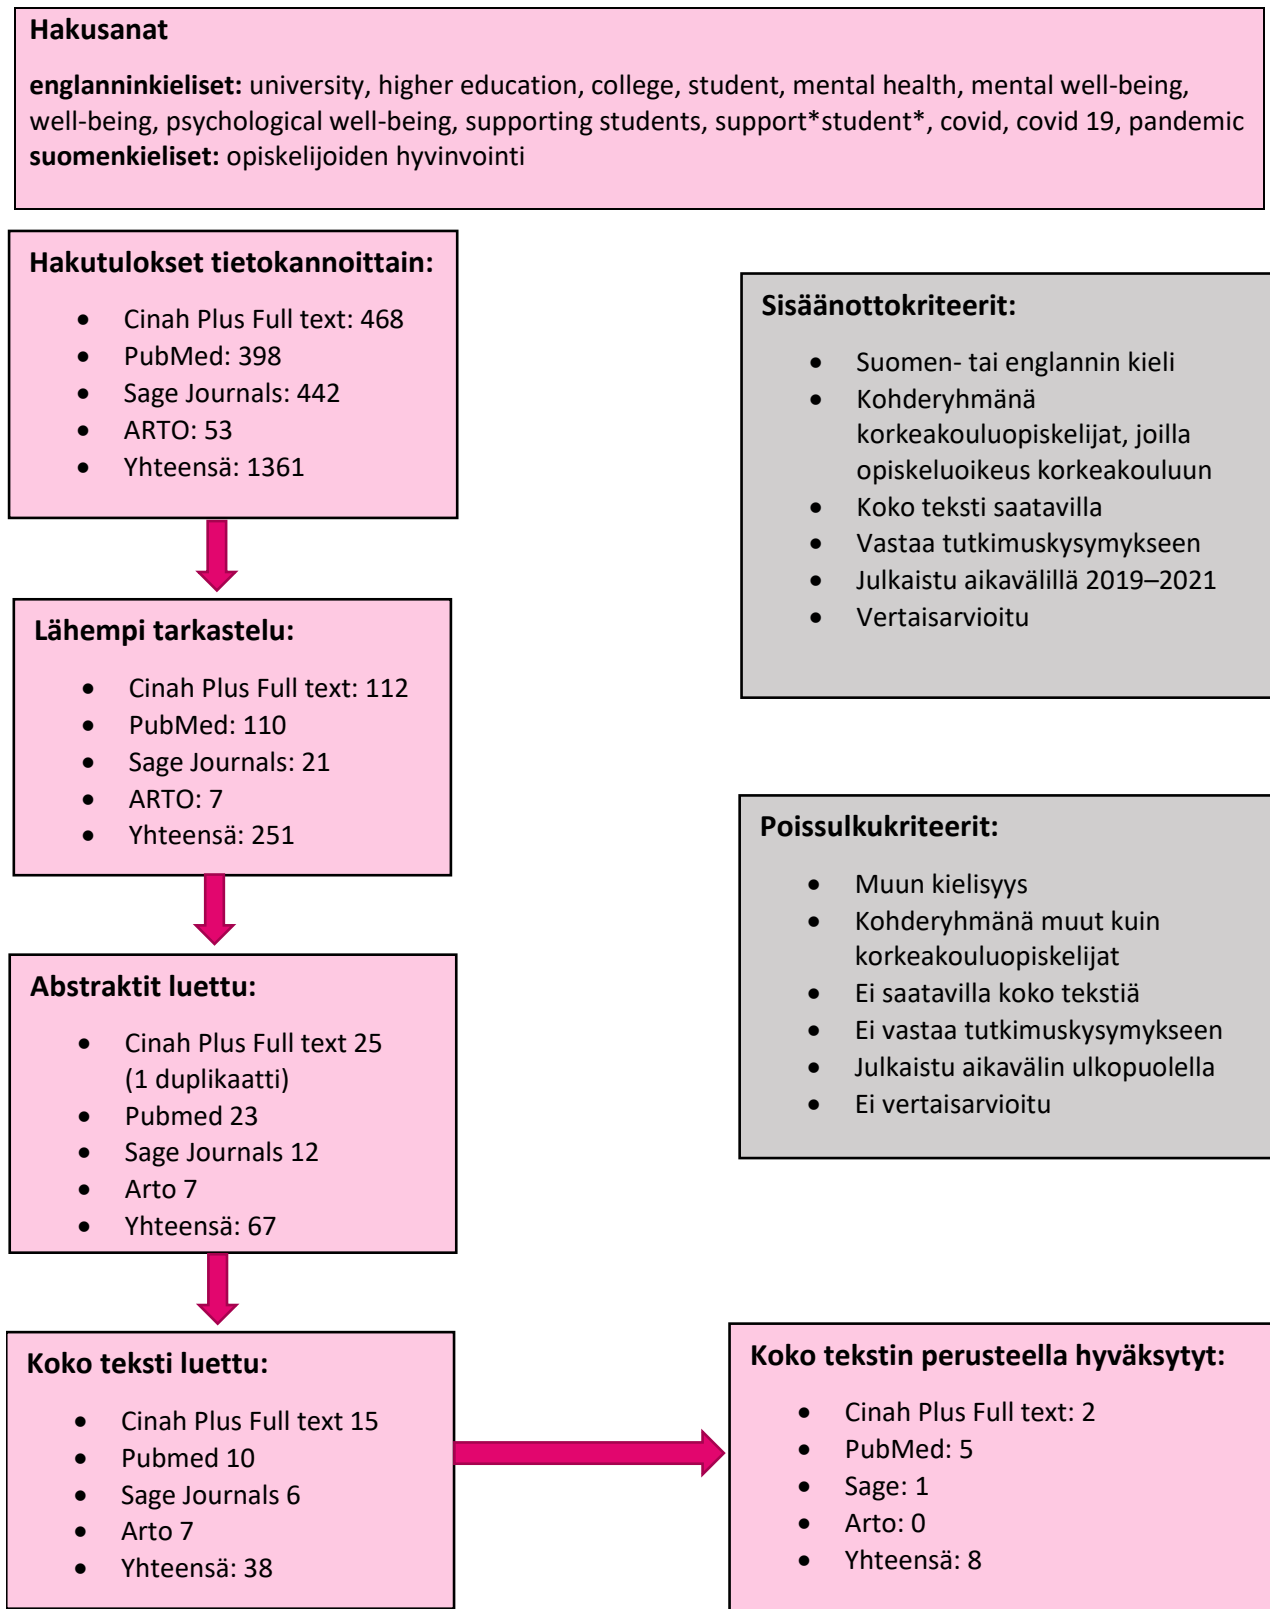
**Hakusanat**

**englanninkieliset:** university, higher education, college, student, mental health, mental well-being, well-being, psychological well-being, supporting students, support\*student\*, covid, covid 19, pandemic
**suomenkieliset:** opiskelijoiden hyvinvointi

**Hakutulokset tietokannoittain:**

- Cinah Plus Full text: 468
- PubMed: 398
- Sage Journals: 442
- ARTO: 53
- Yhteensä: 1361

**Sisäänottokriteerit:**

- Suomen- tai englannin kieli
- Kohderyhmänä korkeakouluopiskelijat, joilla opiskeluoikeus korkeakouluun
- Koko teksti saatavilla
- Vastaa tutkimuskysymykseen
- Julkaistu aikavälillä 2019–2021
- Vertaisarvioitu

**Lähempi tarkastelu:**

- Cinah Plus Full text: 112
- PubMed: 110
- Sage Journals: 21
- ARTO: 7
- Yhteensä: 251

**Poissulkukriteerit:**

- Muun kielisyys
- Kohderyhmänä muut kuin korkeakouluopiskelijat
- Ei saatavilla koko tekstiä
- Ei vastaa tutkimuskysymykseen
- Julkaistu aikavälin ulkopuolella
- Ei vertaisarvioitu

**Abstraktit luettu:**

- Cinah Plus Full text 25 (1 duplikaatti)
- Pubmed 23
- Sage Journals 12
- Arto 7
- Yhteensä: 67

**Koko teksti luettu:**

- Cinah Plus Full text 15
- Pubmed 10
- Sage Journals 6
- Arto 7
- Yhteensä: 38

**Koko tekstin perusteella hyväksytyt:**

- Cinah Plus Full text: 2
- PubMed: 5
- Sage: 1
- Arto: 0
- Yhteensä: 8